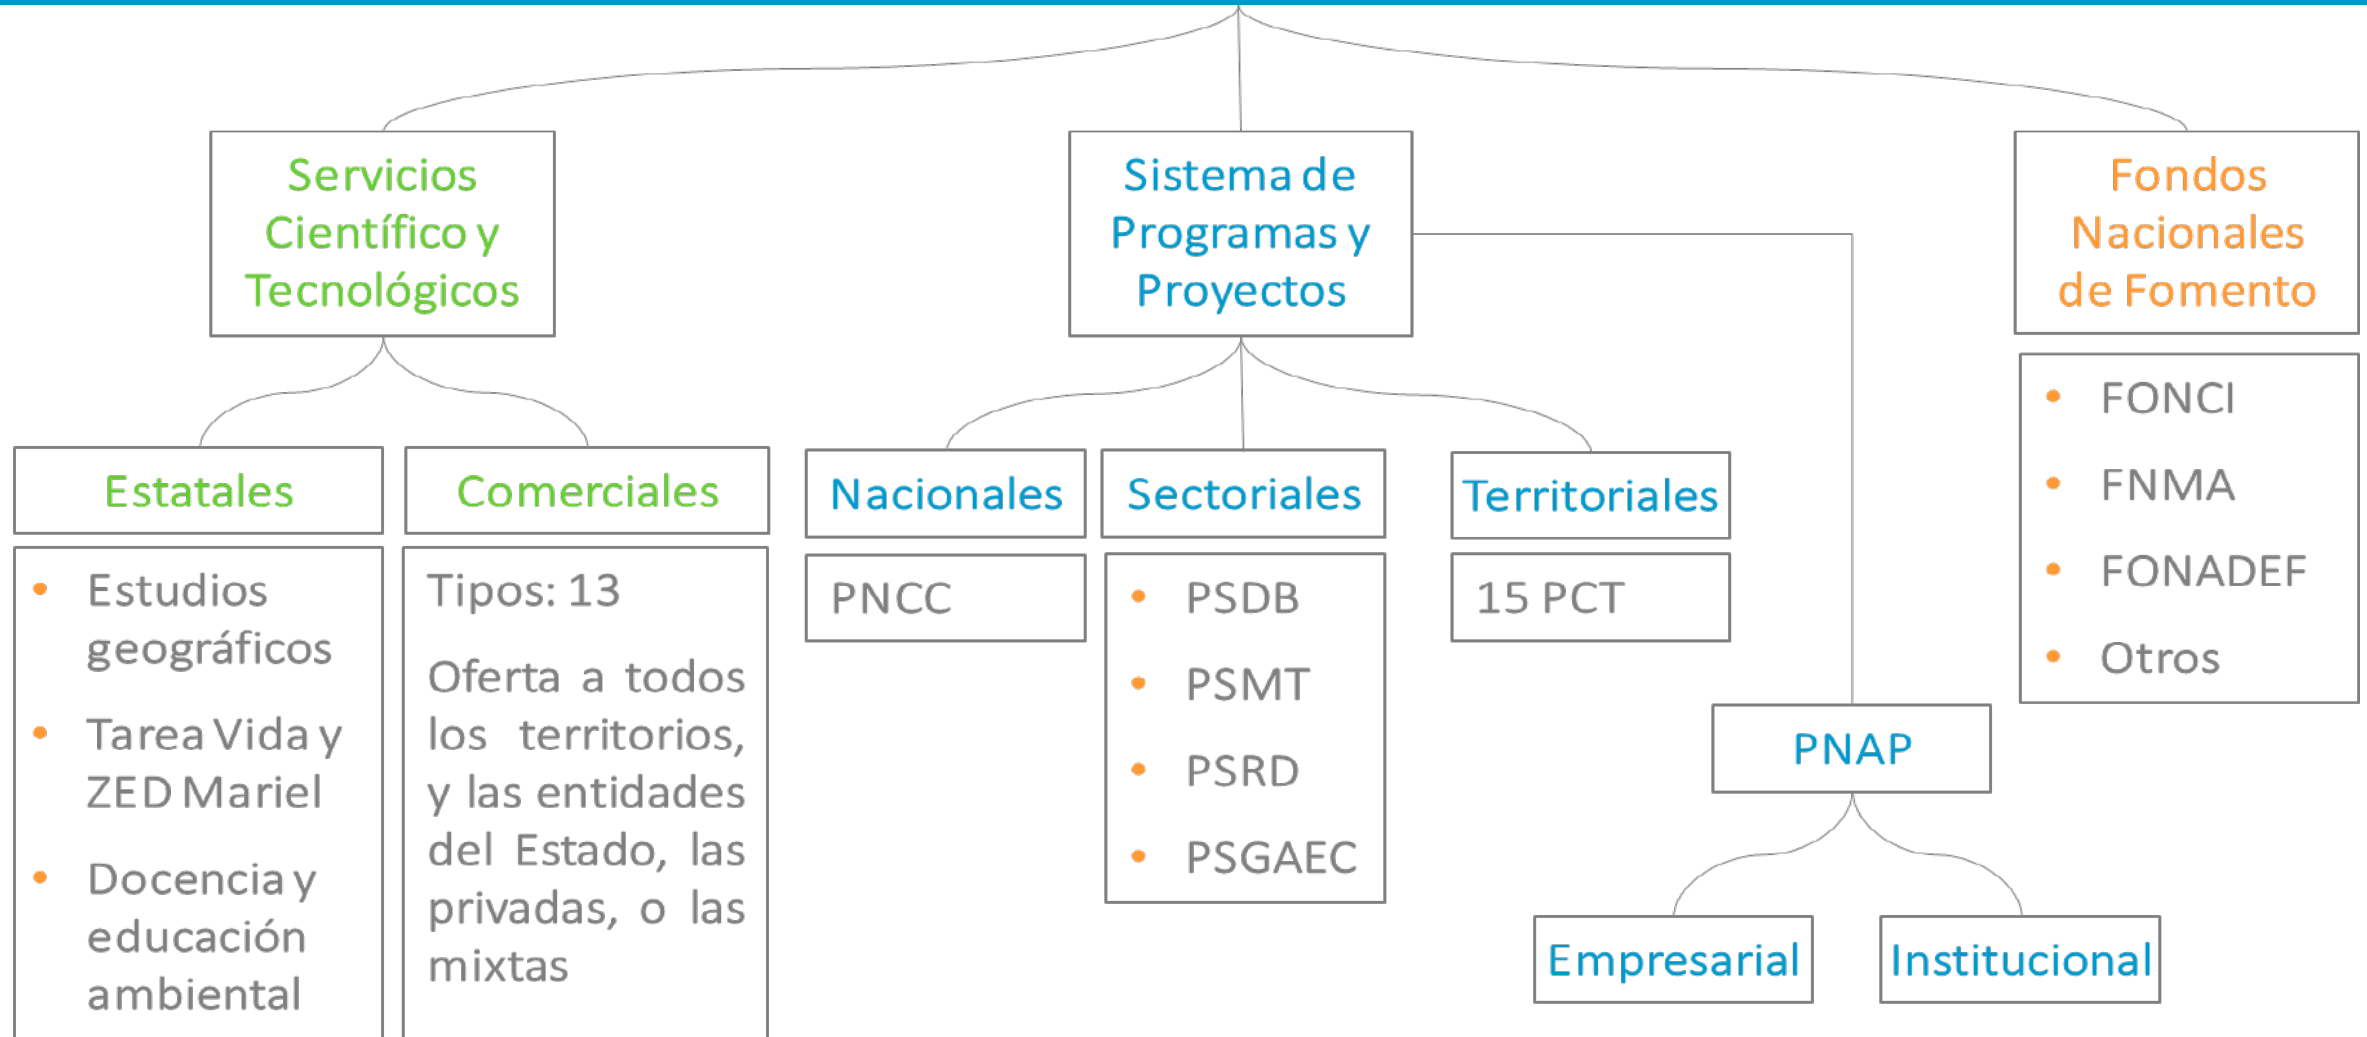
Servicios Científico y Tecnológicos

Sistema de Programas y Proyectos

Fondos Nacionales de Fomento

Estatales

Comerciales

Nacionales

Sectoriales

Territoriales

- FONCI
- FNMA
- FONADEF
- Otros

- Estudios geográficos
- Tarea Vida y ZED Mariel
- Docencia y educación ambiental

Tipos: 13

Oferta a todos los territorios, y las entidades del Estado, las privadas, o las mixtas

PNCC

- PSDB
- PSMT
- PSRD
- PSGAEC

15 PCT

PNAP

Empresarial

Institucional